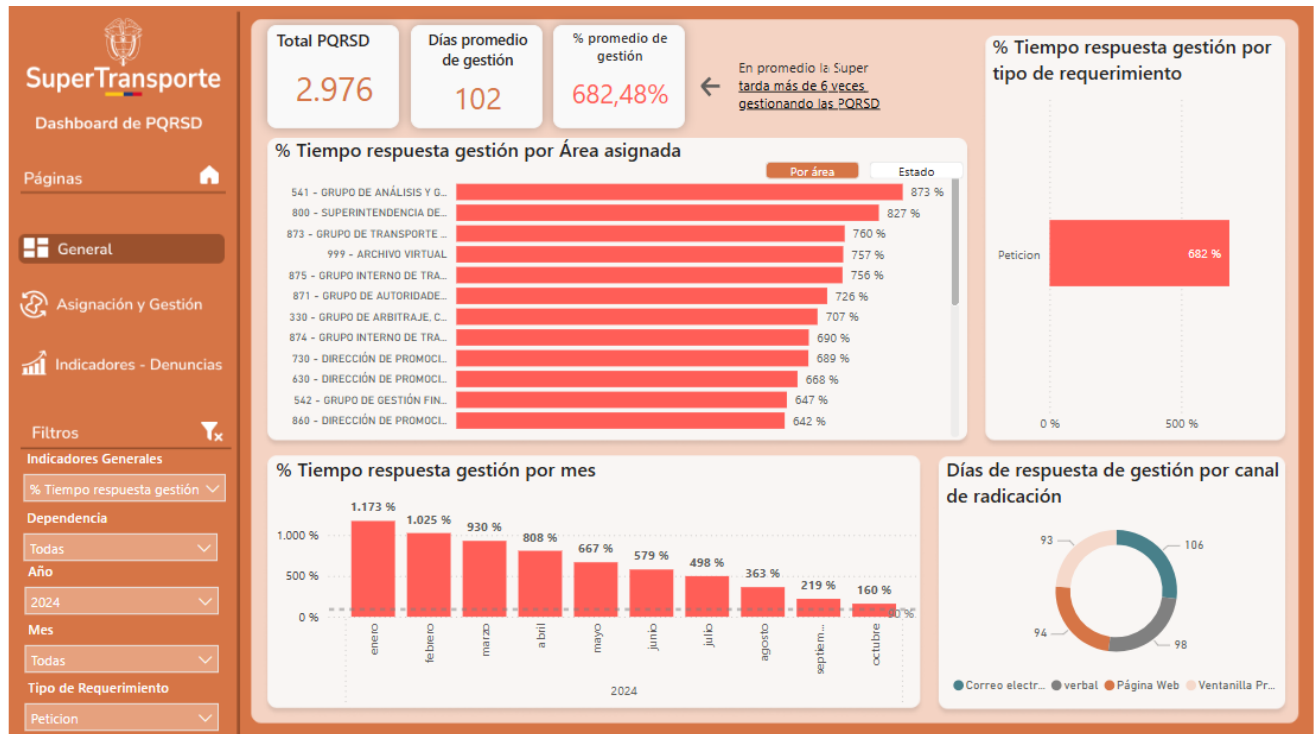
SuperTransporte

Dashboard de PQRSD

Páginas

General

Asignación y Gestión

Indicadores - Denuncias

Filtros

Indicadores Generales

% Tiempo respuesta gestión

Dependencia

Todas

Año

2024

Mes

Todas

Tipo de Requerimiento

Peticion

Total PQRSD

2.976

Días promedio de gestión

102

% promedio de gestión

682,48%

En promedio la Super tarda más de 6 veces gestionando las PQRSD

% Tiempo respuesta gestión por tipo de requerimiento

Peticion 682 %

0 % 500 %

% Tiempo respuesta gestión por Área asignada

Por área Estado

| Área | % |
|---|---|
| 541 - GRUPO DE ANÁLISIS Y G... | 873 % |
| 800 - SUPERINTENDENCIA DE... | 827 % |
| 873 - GRUPO DE TRANSPORTE ... | 760 % |
| 999 - ARCHIVO VIRTUAL | 757 % |
| 875 - GRUPO INTERNO DE TRA... | 756 % |
| 871 - GRUPO DE AUTORIDADE... | 726 % |
| 330 - GRUPO DE ARBITRAJE, C... | 707 % |
| 874 - GRUPO INTERNO DE TRA... | 690 % |
| 730 - DIRECCIÓN DE PROMOCI... | 689 % |
| 630 - DIRECCIÓN DE PROMOCI... | 668 % |
| 542 - GRUPO DE GESTIÓN FIN... | 647 % |
| 860 - DIRECCIÓN DE PROMOCI... | 642 % |

% Tiempo respuesta gestión por mes

1.000 % 500 % 0 %

| Mes | % |
|---|---|
| enero | 1.173 % |
| febrero | 1.025 % |
| marzo | 930 % |
| abril | 808 % |
| mayo | 667 % |
| junio | 579 % |
| julio | 498 % |
| agosto | 363 % |
| septiem... | 219 % |
| octubre | 160 % |

90 %

2024

Días de respuesta de gestión por canal de radicación

106
98
94
93

Correo electr... verbal Página Web Ventanilla Pr...